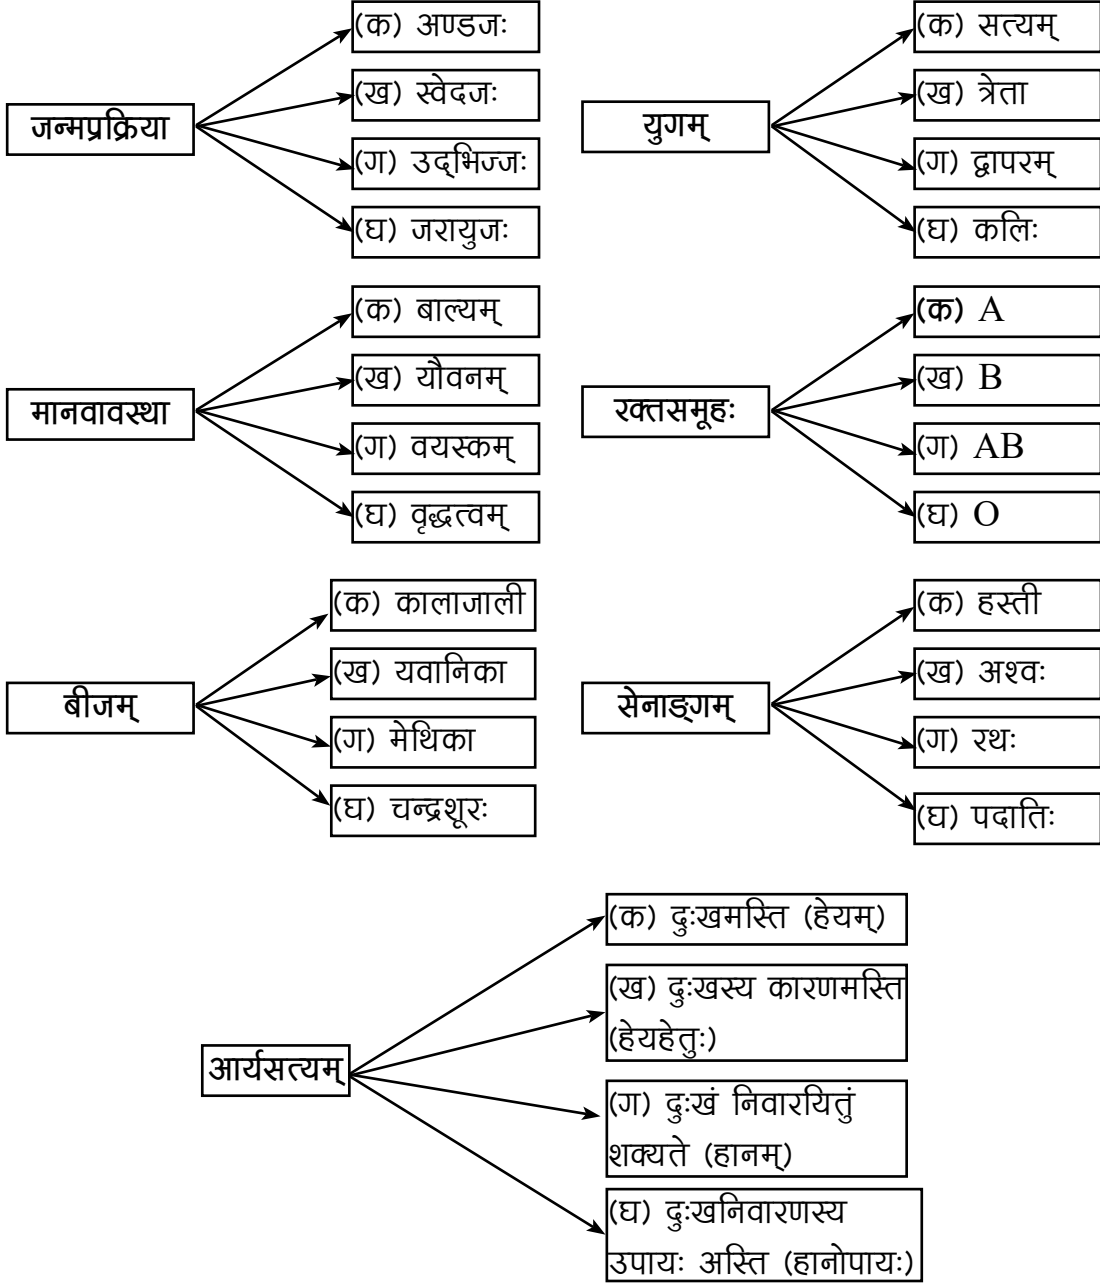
जन्मप्रक्रिया

(क) अण्डजः

(ख) स्वेदजः

(ग) उद्भिज्जः

(घ) जरायुजः

युगम्

(क) सत्यम्

(ख) त्रेता

(ग) द्वापरम्

(घ) कलिः

मानवावस्था

(क) बाल्यम्

(ख) यौवनम्

(ग) वयस्कम्

(घ) वृद्धत्वम्

रक्तसमूहः

(क) A

(ख) B

(ग) AB

(घ) O

बीजम्

(क) कालाजाली

(ख) यवानिका

(ग) मेथिका

(घ) चन्द्रशूरः

सेनाङ्गम्

(क) हस्ती

(ख) अश्वः

(ग) रथः

(घ) पदातिः

आर्यसत्यम्

(क) दुःखमस्ति (हेयम्)

(ख) दुःखस्य कारणमस्ति (हेयहेतुः)

(ग) दुःखं निवारयितुं शक्यते (हानम्)

(घ) दुःखनिवारणस्य उपायः अस्ति (हानोपायः)